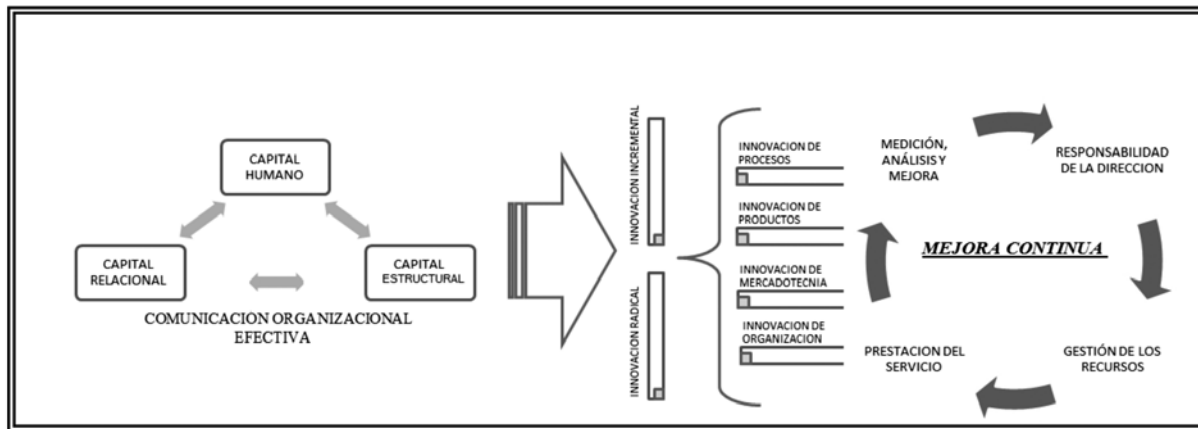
CAPITAL HUMANO

CAPITAL RELACIONAL

CAPITAL ESTRUCTURAL

COMUNICACION ORGANIZACIONAL EFECTIVA

INNOVACION INCREMENTAL

INNOVACION RADICAL

INNOVACION DE PROCESOS

INNOVACION DE PRODUCTOS

INNOVACION DE MERCADOTECNIA

INNOVACION DE ORGANIZACION

MEDICIÓN, ANÁLISIS Y MEJORA

RESPONSABILIDAD DE LA DIRECCION

MEJORA CONTINUA

PRESTACION DEL SERVICIO

GESTIÓN DE LOS RECURSOS